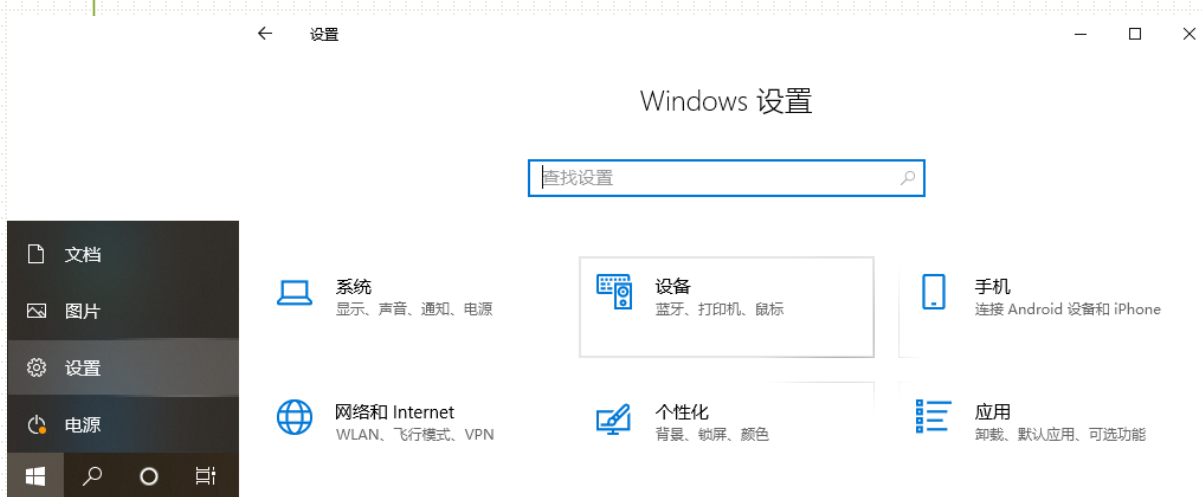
设置

Windows 设置

查找设置

文档

图片

设置

电源

系统
显示、声音、通知、电源

设备
蓝牙、打印机、鼠标

手机
连接 Android 设备和 iPhone

网络和 Internet
WLAN、飞行模式、VPN

个性化
背景、锁屏、颜色

应用
卸载、默认应用、可选功能